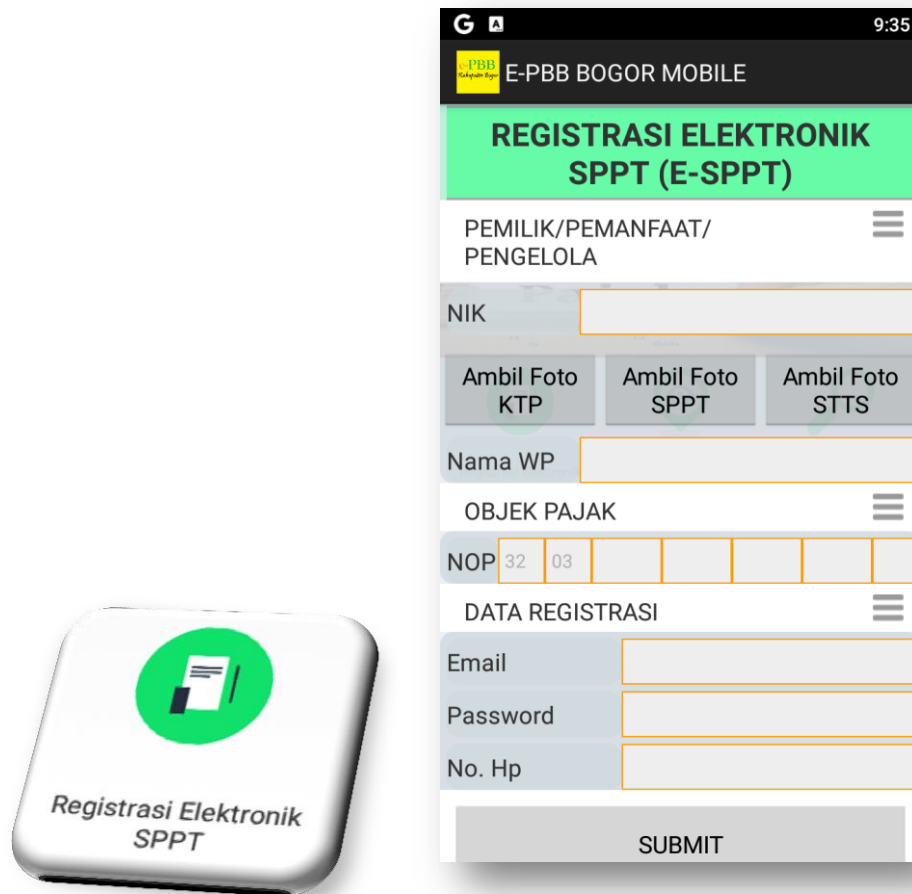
Registrasi Elektronik SPPT

G

9:35

e-PBB Kabupaten Bogor

E-PBB BOGOR MOBILE

REGISTRASI ELEKTRONIK SPPT (E-SPPT)

PEMILIK/PEMANFAAT/ PENGELOLA

NIK

Ambil Foto KTP

Ambil Foto SPPT

Ambil Foto STTS

Nama WP

OBJEK PAJAK

NOP 32 03

DATA REGISTRASI

Email

Password

No. Hp

SUBMIT